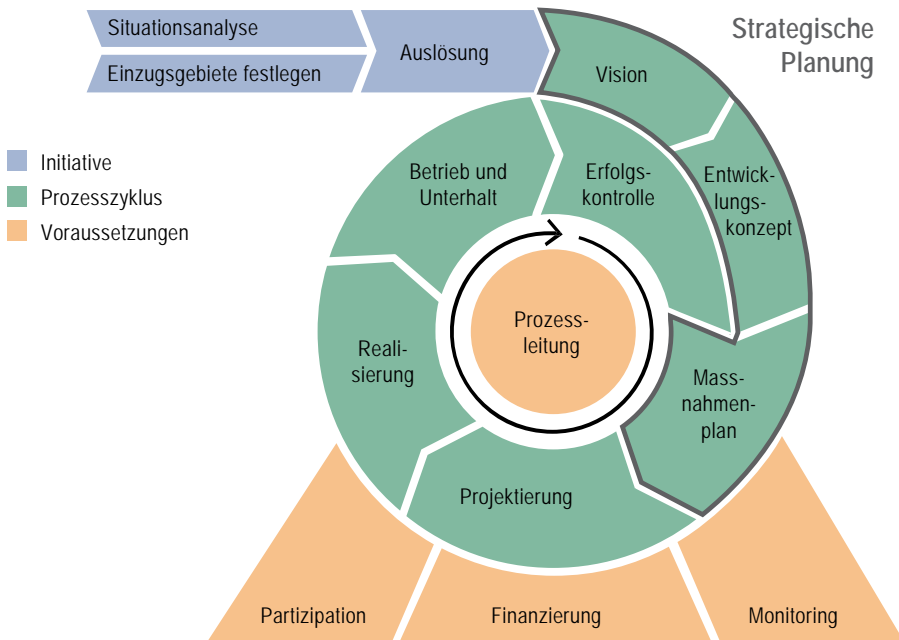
Situationsanalyse

Einzugsgebiete festlegen

Auslösung

Strategische Planung

Vision

Initiative

Prozesszyklus

Voraussetzungen

Betrieb und Unterhalt

Erfolgskontrolle

Entwicklungskonzept

Prozessleitung

Realisierung

Massnahmenplan

Projektierung

Partizipation

Finanzierung

Monitoring